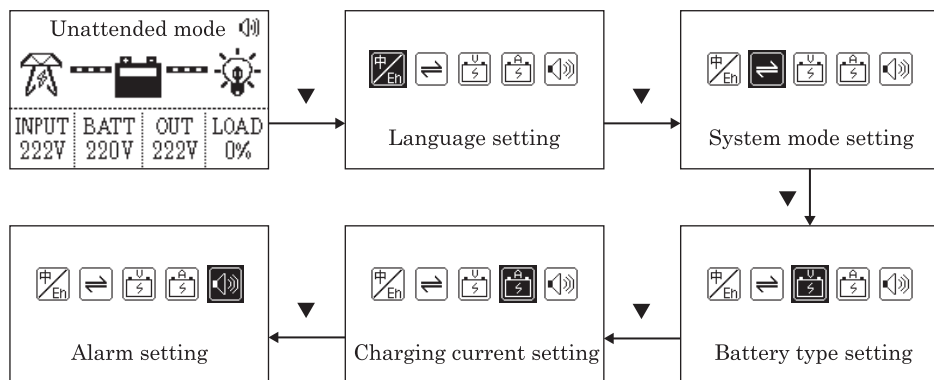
Unattended mode

| INPUT | BATT | OUT | LOAD |
|---|---|---|---|
| 222V | 220V | 222V | 0% |

中 En

Language setting

中 En

System mode setting

中 En

Battery type setting

中 En

Charging current setting

中 En

Alarm setting